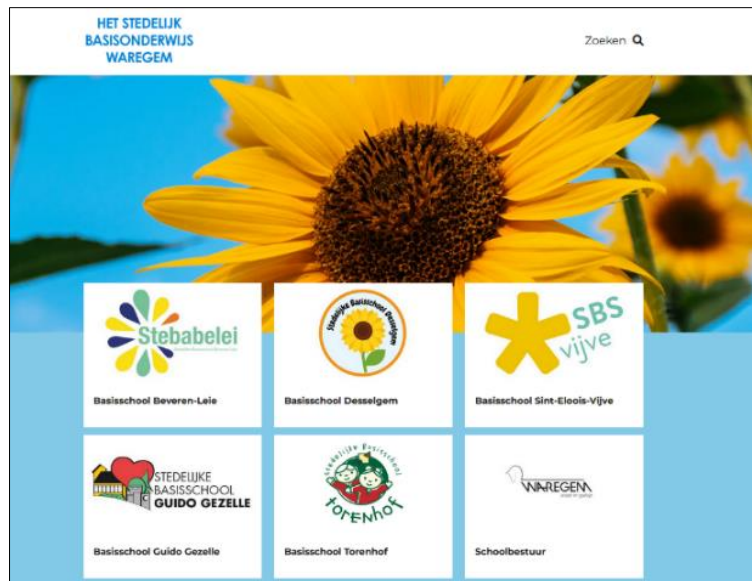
HET STEDELIJK BASISONDERWIJS WAREGEM

Zoeken

Stebabelei

Basisschool Beveren-Leie

Stedelijke Basisschool Desselgem

Basisschool Desselgem

SBS vijve

Basisschool Sint-Eloois-Vijve

STEDELIJKE BASISSCHOOL GUIDO GEZELLE

Basisschool Guido Gezelle

stedelijke basisschool torenhof

Basisschool Torenhof

WAREGEM

Schoolbestuur